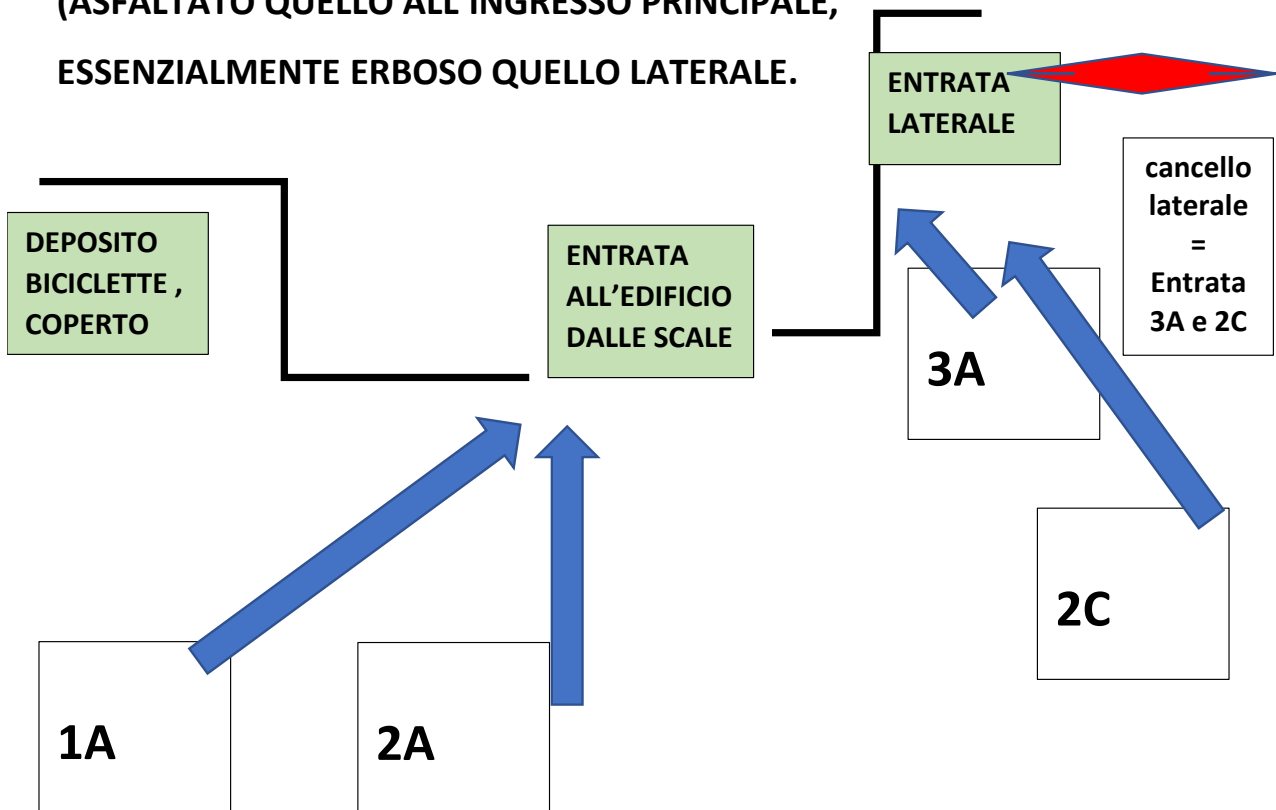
(ASFALTATO QUELLO ALL'INGRESSO PRINCIPALE,

ESSENZIALMENTE ERBOSO QUELLO LATERALE.

ENTRATA LATERALE

cancello laterale = Entrata 3A e 2C

DEPOSITO BICICLETTE , COPERTO

ENTRATA ALL'EDIFICIO DALLE SCALE

3A

2C

1A

2A